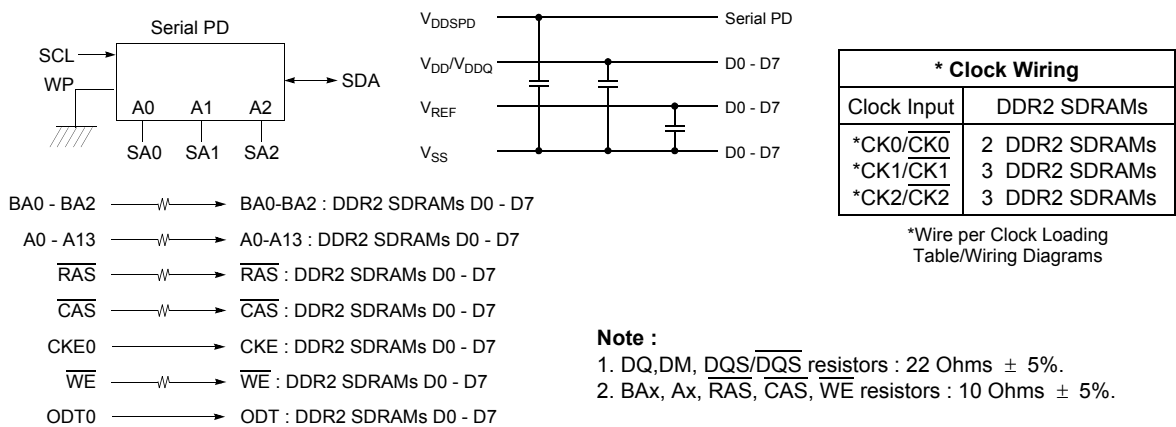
Serial PD

SCL

WP

A0 A1 A2

SA0 SA1 SA2

SDA

$V_{DDSPD}$ Serial PD

$V_{DD}/V_{DDQ}$ D0 - D7

$V_{REF}$ D0 - D7

$V_{SS}$ D0 - D7

| * Clock Wiring | |
|---|---|
| Clock Input | DDR2 SDRAMs |
| *CK0/$\overline{CK0}$ | 2 DDR2 SDRAMs |
| *CK1/$\overline{CK1}$ | 3 DDR2 SDRAMs |
| *CK2/$\overline{CK2}$ | 3 DDR2 SDRAMs |

*Wire per Clock Loading Table/Wiring Diagrams

BA0 - BA2 → BA0-BA2 : DDR2 SDRAMs D0 - D7

A0 - A13 → A0-A13 : DDR2 SDRAMs D0 - D7

$\overline{RAS}$ → $\overline{RAS}$ : DDR2 SDRAMs D0 - D7

$\overline{CAS}$ → $\overline{CAS}$ : DDR2 SDRAMs D0 - D7

CKE0 → CKE : DDR2 SDRAMs D0 - D7

$\overline{WE}$ → $\overline{WE}$ : DDR2 SDRAMs D0 - D7

ODT0 → ODT : DDR2 SDRAMs D0 - D7

Note :
1. DQ,DM, DQS/$\overline{DQS}$ resistors : 22 Ohms $\pm$ 5%.
2. BAx, Ax, $\overline{RAS}$, $\overline{CAS}$, $\overline{WE}$ resistors : 10 Ohms $\pm$ 5%.